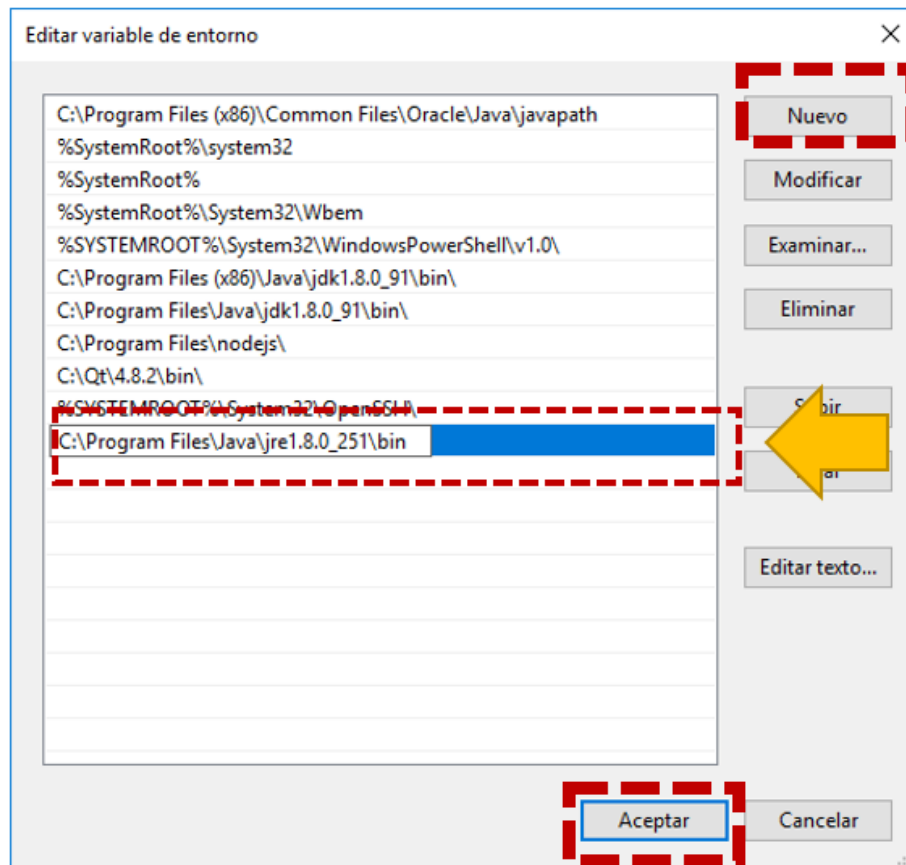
Editar variable de entorno

×

C:\Program Files (x86)\Common Files\Oracle\Java\javapath
%SystemRoot%\system32
%SystemRoot%
%SystemRoot%\System32\Wbem
%SYSTEMROOT%\System32\WindowsPowerShell\v1.0\
C:\Program Files (x86)\Java\jdk1.8.0_91\bin\
C:\Program Files\Java\jdk1.8.0_91\bin\
C:\Program Files\nodejs\
C:\Qt\4.8.2\bin\
%SYSTEMROOT%\System32\OpenSSH\
C:\Program Files\Java\jre1.8.0_251\bin

Nuevo
Modificar
Examinar...
Eliminar
S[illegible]bir
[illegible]ar
Editar texto...

Aceptar
Cancelar